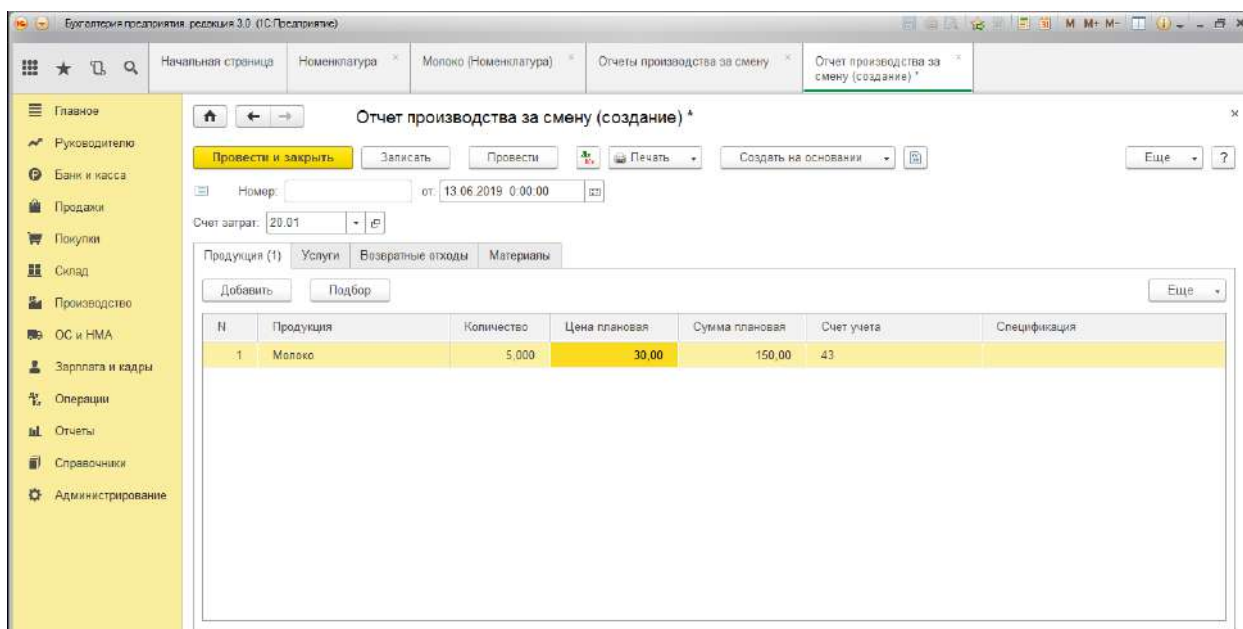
Бухгалтерия предприятия, редакция 3.0 (1С:Предприятие)

M M+ M-

Начальная страница | Номенклатура | Молоко (Номенклатура) | Отчеты производства за смену | Отчет производства за смену (создание) *

Главное
Руководителю
Банк и касса
Продажи
Покупки
Склад
Производство
ОС и НМА
Зарплата и кадры
Операции
Отчеты
Справочники
Администрирование

Отчет производства за смену (создание) *

Провести и закрыть | Записать | Провести | Печать | Создать на основании | Еще | ?

Номер: от: 13.06.2019 0:00:00

Счет затрат: 20.01

Продукция (1) | Услуги | Возвратные отходы | Материалы

Добавить | Подбор | Еще

| N | Продукция | Количество | Цена плановая | Сумма плановая | Счет учета | Спецификация |
|---|---|---|---|---|---|---|
| 1 | Молоко | 5,000 | 30,00 | 150,00 | 43 | |